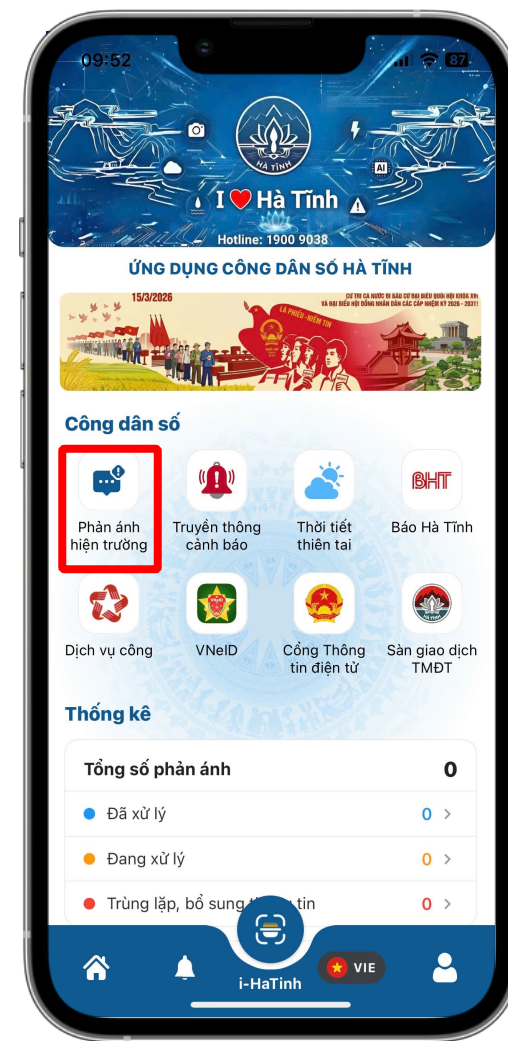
09:52

87

HÀ TĨNH

I ❤ Hà Tĩnh

Hotline: 1900 9038

ỨNG DỤNG CÔNG DÂN SỐ HÀ TĨNH

15/3/2026

LÁ PHIẾU - NIỀM TIN

CỬ TRI CẢ NƯỚC ĐI BẦU CỬ ĐẠI BIỂU QUỐC HỘI KHÓA XVI VÀ ĐẠI BIỂU HỘI ĐỒNG NHÂN DÂN CÁC CẤP NHIỆM KỲ 2026 - 2031!

Công dân số

Phản ánh hiện trường

Truyền thông cảnh báo

Thời tiết thiên tai

BHT

Báo Hà Tĩnh

Dịch vụ công

VNeID

Cổng Thông tin điện tử

Sàn giao dịch TMĐT

Thống kê

Tổng số phản ánh 0

Đã xử lý 0

Đang xử lý 0

Trùng lặp, bổ sung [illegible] tin 0

i-HaTinh

VIE